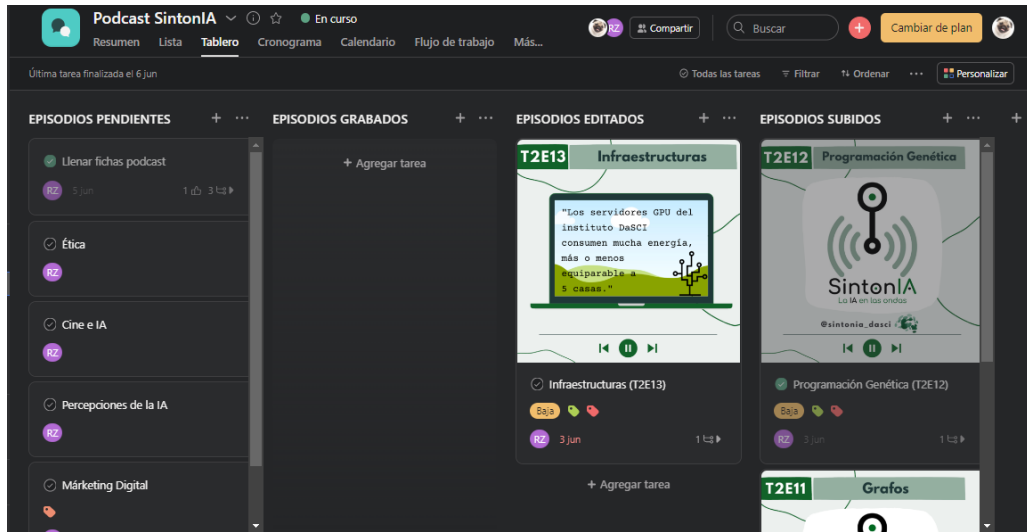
Podcast SintonIA
En curso
Resumen Lista Tablero Cronograma Calendario Flujo de trabajo Más...
RZ Compartir
Buscar
Cambiar de plan

Última tarea finalizada el 6 jun
Todas las tareas Filtrar Ordenar ··· Personalizar

EPISODIOS PENDIENTES + ···
Llenar fichas podcast
RZ 5 jun 1 3
Ética
RZ
Cine e IA
RZ
Percepciones de la IA
RZ
Márketing Digital

EPISODIOS GRABADOS + ···
+ Agregar tarea

EPISODIOS EDITADOS + ···
T2E13 Infraestructuras
"Los servidores GPU del instituto DaSCI consumen mucha energía, más o menos equiparable a 5 casas."
Infraestructuras (T2E13)
Baja
RZ 3 jun 1
+ Agregar tarea

EPISODIOS SUBIDOS + ···
T2E12 Programación Genética
SintonIA
La IA en las ondas
@sintonia_dasci
Programación Genética (T2E12)
Baja
RZ 3 jun 1
T2E11 Grafos